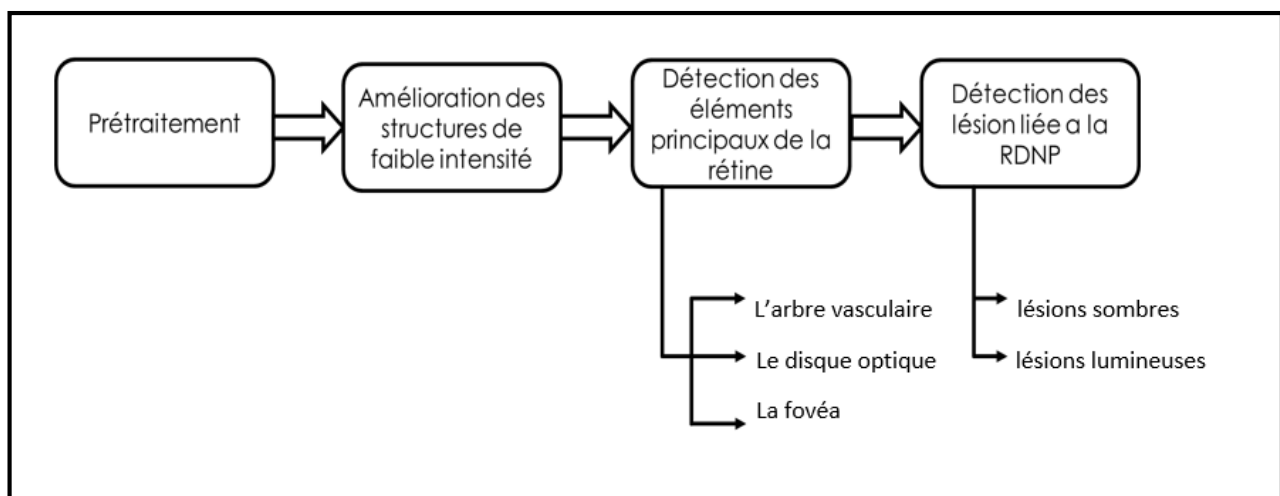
Prétraitement

Amélioration des structures de faible intensité

Détection des éléments principaux de la rétine

Détection des lésion liée a la RDNP

L'arbre vasculaire

Le disque optique

La fovéa

lésions sombres

lésions lumineuses